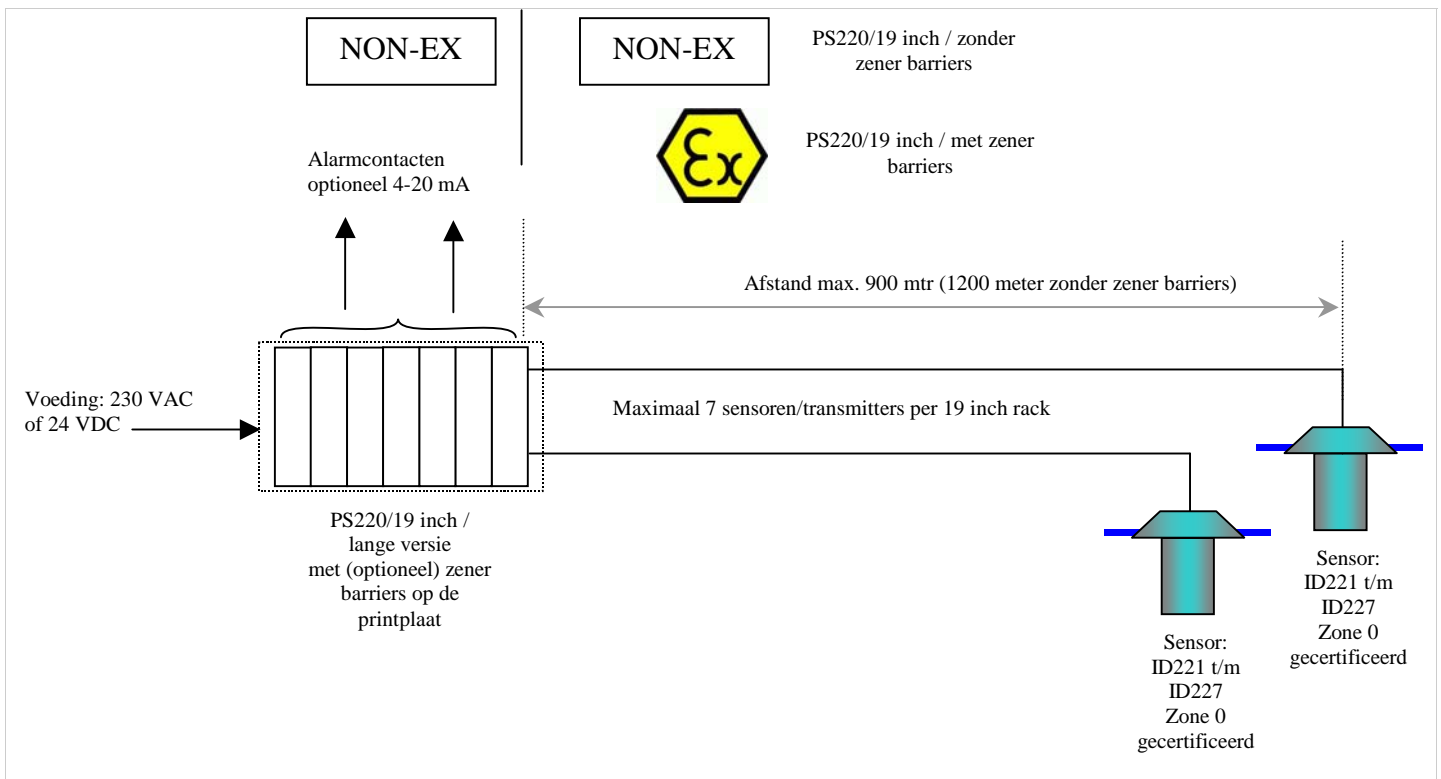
NON-EX

NON-EX

PS220/19 inch / zonder zener barriers

PS220/19 inch / met zener barriers

Alarmcontacten optioneel 4-20 mA

Afstand max. 900 mtr (1200 meter zonder zener barriers)

Voeding: 230 VAC of 24 VDC

Maximaal 7 sensoren/transmitters per 19 inch rack

PS220/19 inch / lange versie met (optioneel) zener barriers op de printplaat

Sensor: ID221 t/m ID227 Zone 0 gecertificeerd

Sensor: ID221 t/m ID227 Zone 0 gecertificeerd